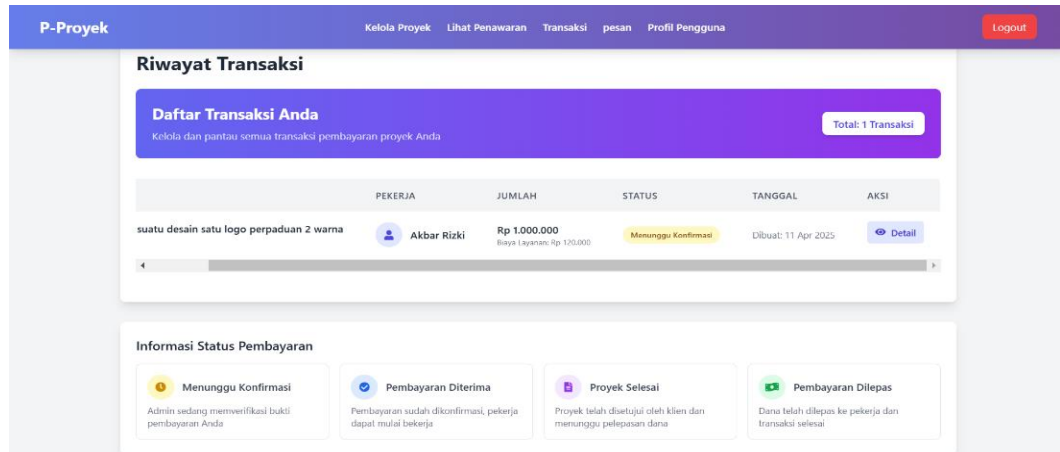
P-Proyek

Kelola Proyek Lihat Penawaran Transaksi pesan Profil Pengguna

Logout

Riwayat Transaksi

Daftar Transaksi Anda

Kelola dan pantau semua transaksi pembayaran proyek Anda

Total: 1 Transaksi

| | PEKERJA | JUMLAH | STATUS | TANGGAL | AKSI |
|---|---|---|---|---|---|
| suatu desain satu logo perpaduan 2 warna | Akbar Rizki | Rp 1.000.000 Biaya Layanan: Rp 120.000 | Menunggu Konfirmasi | Dibuat: 11 Apr 2025 | Detail |

Informasi Status Pembayaran

Menunggu Konfirmasi

Admin sedang memverifikasi bukti pembayaran Anda

Pembayaran Diterima

Pembayaran sudah dikonfirmasi, pekerja dapat mulai bekerja

Proyek Selesai

Proyek telah disetujui oleh klien dan menunggu pelepasan dana

Pembayaran Dilepas

Dana telah dilepas ke pekerja dan transaksi selesai